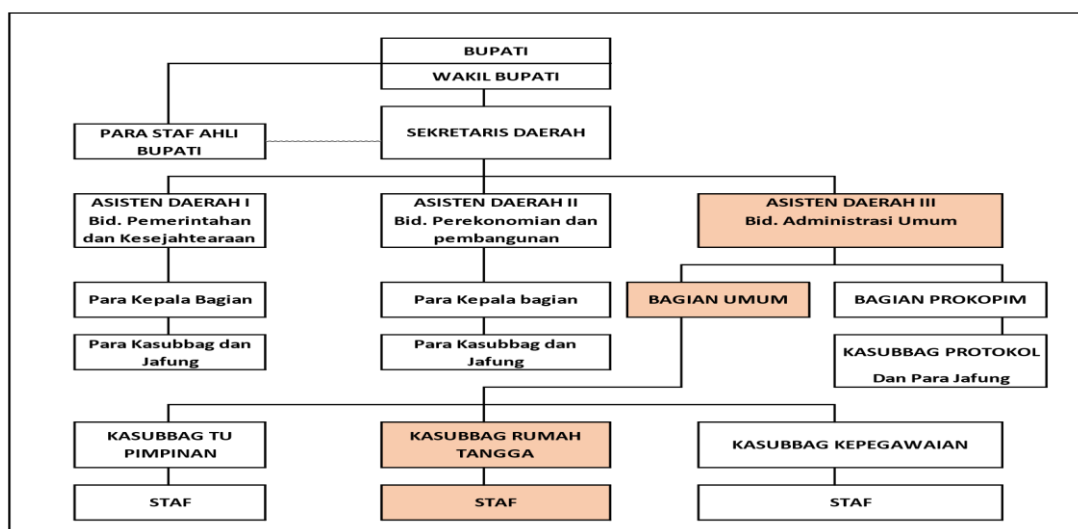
BUPATI
WAKIL BUPATI

PARA STAF AHLI BUPATI

SEKRETARIS DAERAH

ASISTEN DAERAH I
Bid. Pemerintahan dan Kesejahtearaan

ASISTEN DAERAH II
Bid. Perekonomian dan pembangunan

ASISTEN DAERAH III
Bid. Administrasi Umum

Para Kepala Bagian

Para Kepala bagian

BAGIAN UMUM

BAGIAN PROKOPIM

Para Kasubbag dan Jafung

Para Kasubbag dan Jafung

KASUBBAG PROTOKOL
Dan Para Jafung

KASUBBAG TU PIMPINAN

KASUBBAG RUMAH TANGGA

KASUBBAG KEPEGAWAIAN

STAF

STAF

STAF